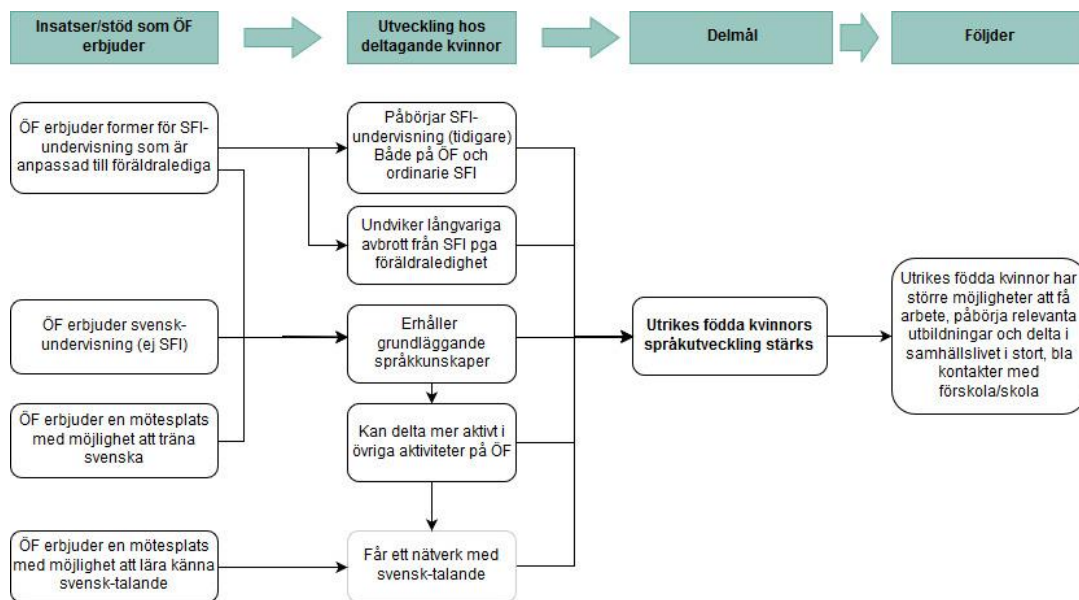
Insatser/stöd som ÖF erbjuder

Utveckling hos deltagande kvinnor

Delmål

Följder

ÖF erbjuder former för SFI-undervisning som är anpassad till föräldralediga

ÖF erbjuder svensk-undervisning (ej SFI)

ÖF erbjuder en mötesplats med möjlighet att träna svenska

ÖF erbjuder en mötesplats med möjlighet att lära känna svensk-talande

Påbörjar SFI-undervisning (tidigare) Både på ÖF och ordinarie SFI

Undviker långvariga avbrott från SFI pga föräldraledighet

Erhåller grundläggande språkkunskaper

Kan delta mer aktivt i övriga aktiviteter på ÖF

Får ett nätverk med svensk-talande

Utrikes födda kvinnors språkutveckling stärks

Utrikes födda kvinnor har större möjligheter att få arbete, påbörja relevanta utbildningar och delta i samhällslivet i stort, bla kontakter med förskola/skola